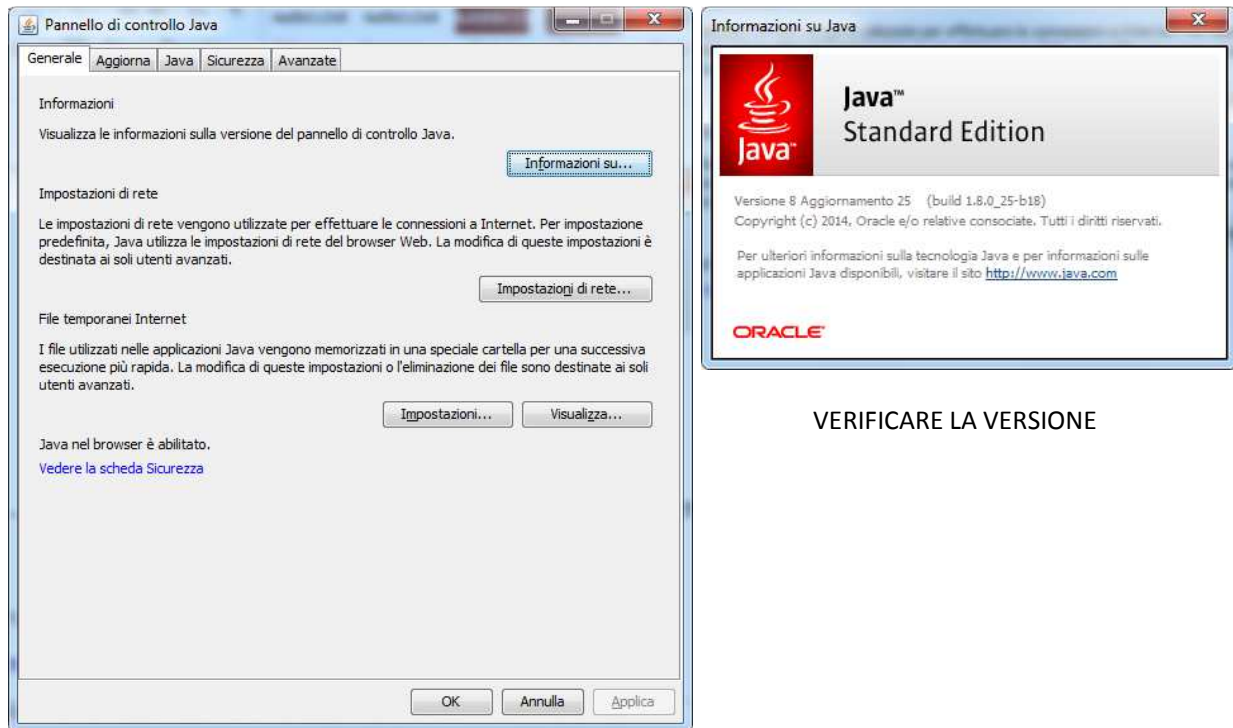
Pannello di controllo Java

Generale | Aggiorna | Java | Sicurezza | Avanzate

Informazioni

Visualizza le informazioni sulla versione del pannello di controllo Java.

Informazioni su...

Impostazioni di rete

Le impostazioni di rete vengono utilizzate per effettuare le connessioni a Internet. Per impostazione predefinita, Java utilizza le impostazioni di rete del browser Web. La modifica di queste impostazioni è destinata ai soli utenti avanzati.

Impostazioni di rete...

File temporanei Internet

I file utilizzati nelle applicazioni Java vengono memorizzati in una speciale cartella per una successiva esecuzione più rapida. La modifica di queste impostazioni o l'eliminazione dei file sono destinate ai soli utenti avanzati.

Impostazioni... Visualizza...

Java nel browser è abilitato.

Vedere la scheda Sicurezza

OK Annulla Applica

Informazioni su Java

Java

Java™
Standard Edition

Versione 8 Aggiornamento 25 (build 1.8.0_25-b18)
Copyright (c) 2014, Oracle e/o relative consociate. Tutti i diritti riservati.

Per ulteriori informazioni sulla tecnologia Java e per informazioni sulle applicazioni Java disponibili, visitare il sito http://www.java.com

ORACLE

VERIFICARE LA VERSIONE